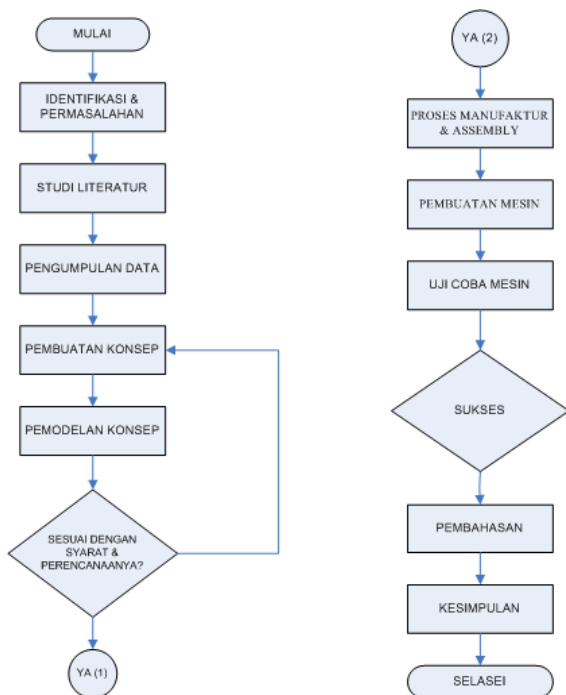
MULAI

IDENTIFIKASI & PERMASALAHAN

STUDI LITERATUR

PENGUMPULAN DATA

PEMBUATAN KONSEP

PEMODELAN KONSEP

SESUAI DENGAN SYARAT & PERENCANAANYA?

YA (1)

YA (2)

PROSES MANUFAKTUR & ASSEMBLY

PEMBUATAN MESIN

UJI COBA MESIN

SUKSES

PEMBAHASAN

KESIMPULAN

SELASEI